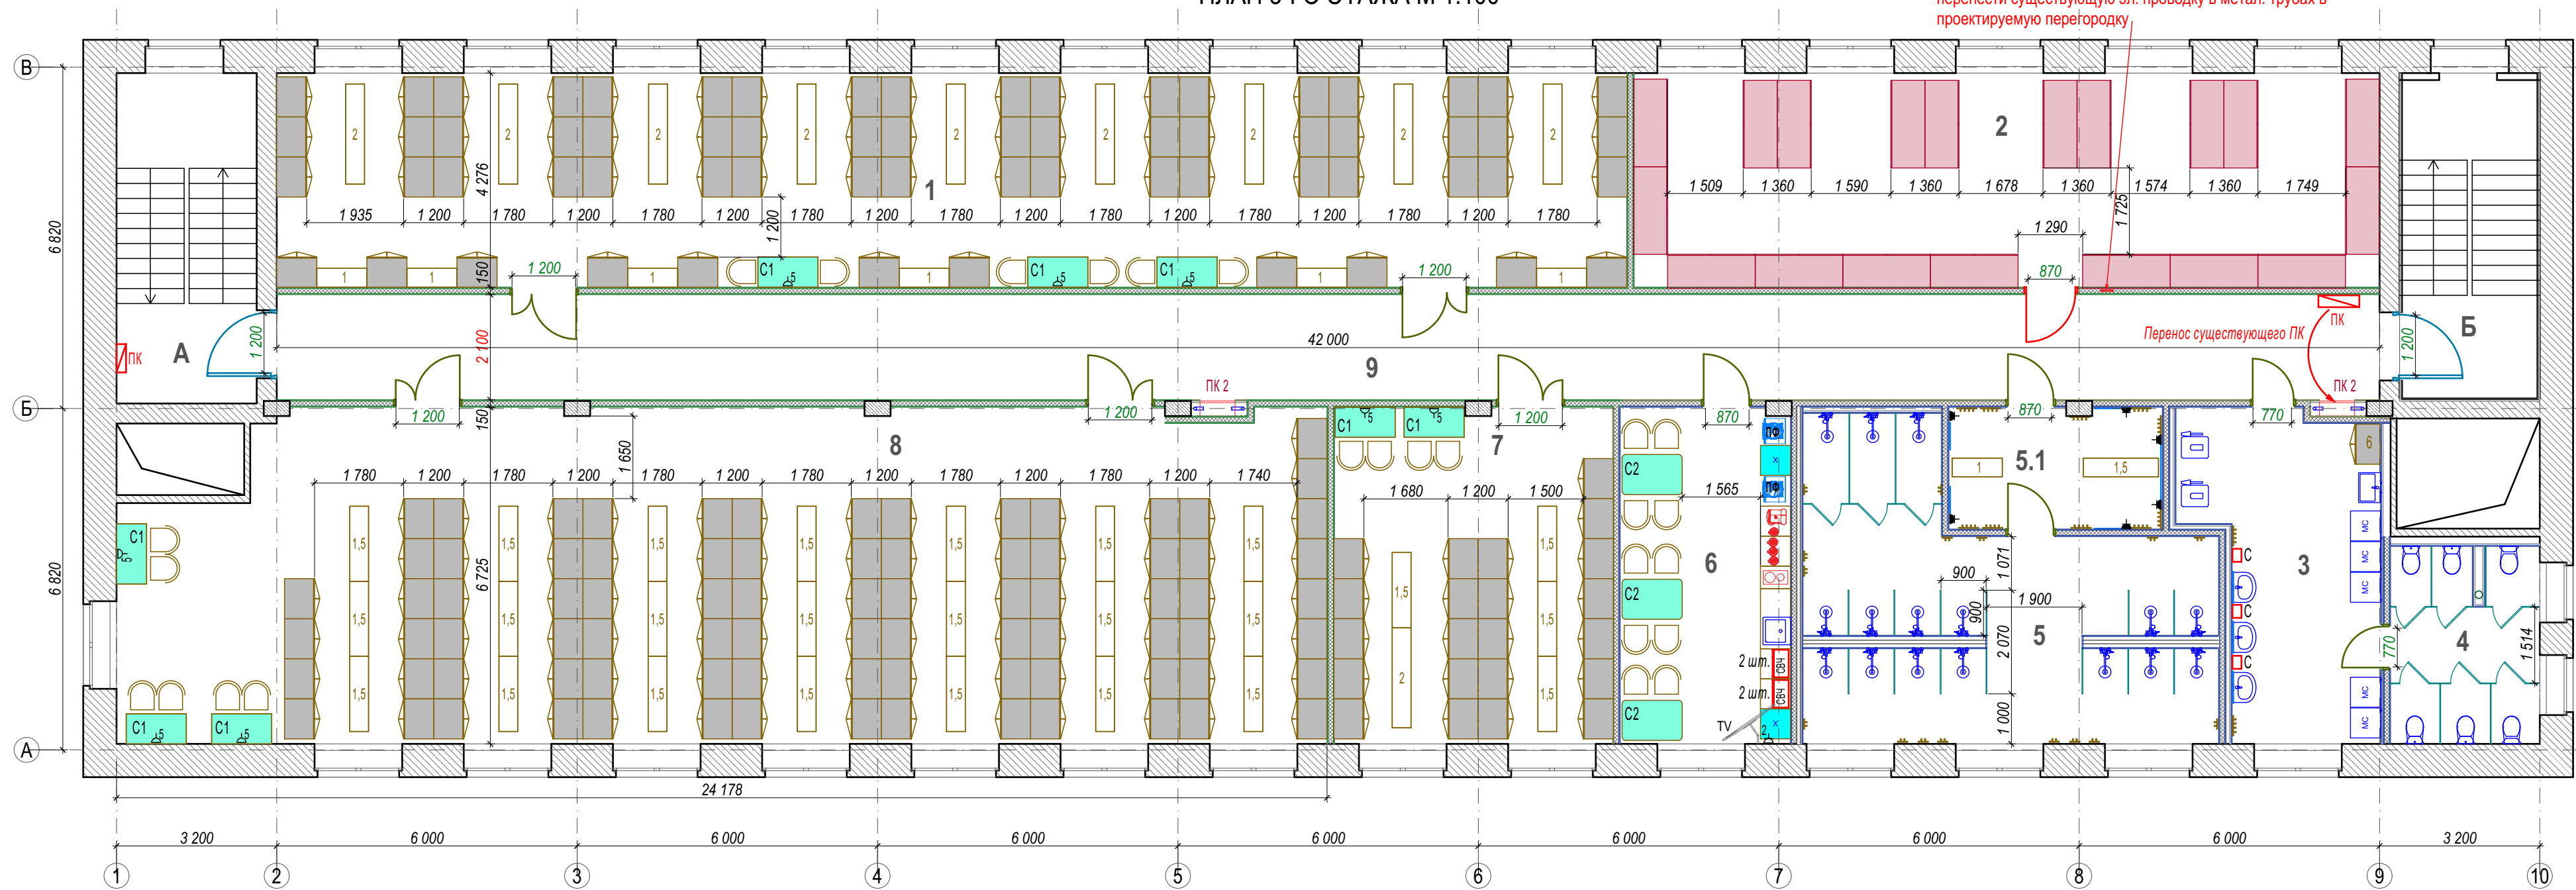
ПЛАН 3-ГО ЭТАЖА М 1:100
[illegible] проводку в метал. трубах в проектируемую перегородку

В
Б
А

6 820
6 820

2 2 2 2 2 2 2 2 2
1
4 276
1 935 1 200 1 780 1 200 1 780 1 200 1 780 1 200 1 780 1 200 1 780 1 200 1 780 1 200 1 780 1 200 1 780
1 200
1 1 1 1 1 1
С1 С1 С1
150
1 200 1 200

2
1 509 1 360 1 590 1 360 1 678 1 360 1 574 1 360 1 749
1 725
1 290
870
ПК
Перенос существующего ПК
ПК 2

А
ПК
1 200
2 100
42 000
9
Б
1 200

1 200 1 200 1 200 870 870 770
ПК 2
150

8
1 780 1 200 1 780 1 200 1 780 1 200 1 780 1 200 1 780 1 200 1 780 1 200 1 740
1 650
6 725
1,5 1,5 1,5 1,5 1,5 1,5 1,5 1,5 1,5 1,5 1,5 1,5 1,5 1,5 1,5 1,5 1,5 1,5
С1 С1 С1 С1 С1
7
1 680 1 200 1 500
1,5 2 1,5 1,5 1,5
С2 С2 С2
6
1 565
ПФ ПФ
2 шт. СВЧ
2 шт. СВЧ
TV
5.1
1 1,5
5
900 900 1 071 1 900 2 070 1 000
3
С С С
МС МС МС МС МС
4
770
1 514
6

24 178
3 200 6 000 6 000 6 000 6 000 6 000 6 000 6 000 6 000 3 200
1 2 3 4 5 6 7 8 9 10